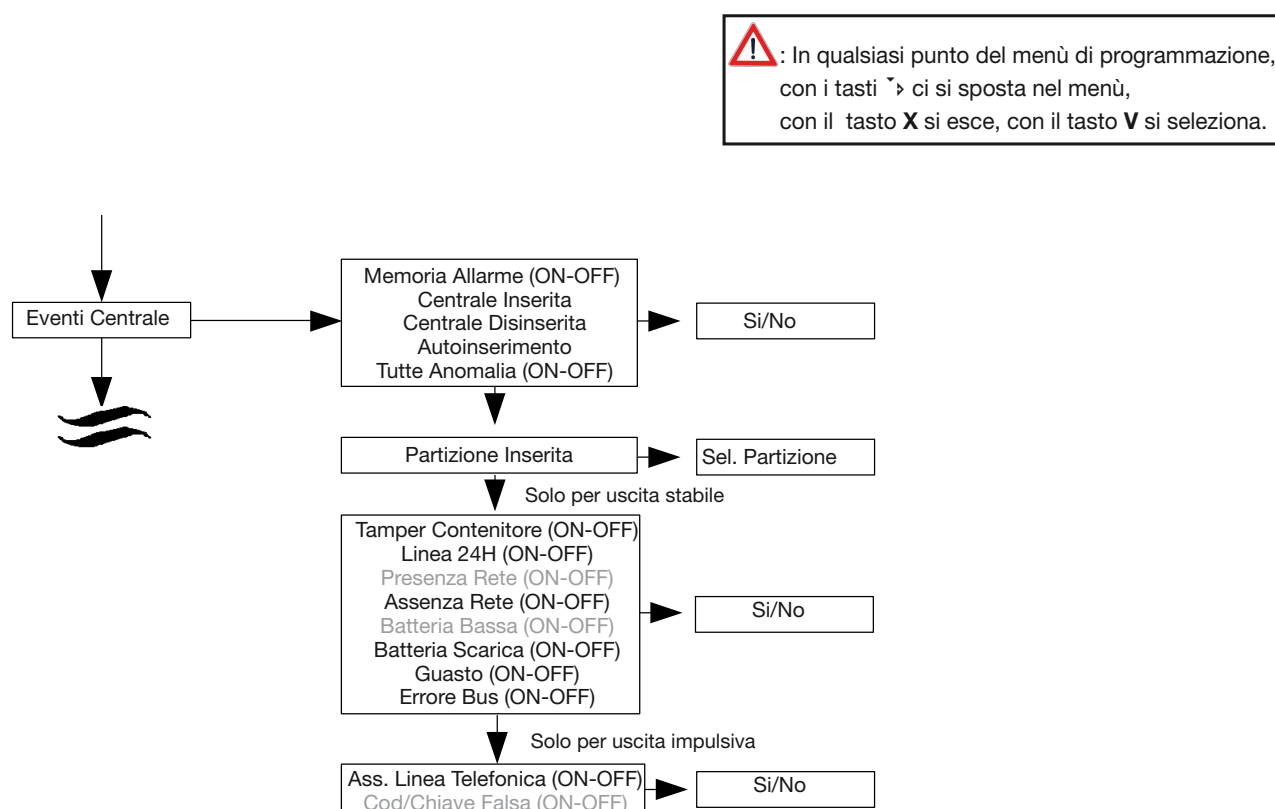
: In qualsiasi punto del menù di programmazione, con i tasti ˇ› ci si sposta nel menù, con il tasto **X** si esce, con il tasto **V** si seleziona.

Eventi Centrale

Memoria Allarme (ON-OFF)
Centrale Inserita
Centrale Disinserita
Autoinserimento
Tutte Anomalia (ON-OFF)

Si/No

Partizione Inserita

Sel. Partizione

Solo per uscita stabile

Tamper Contenitore (ON-OFF)
Linea 24H (ON-OFF)
Presenza Rete (ON-OFF)
Assenza Rete (ON-OFF)
Batteria Bassa (ON-OFF)
Batteria Scarica (ON-OFF)
Guasto (ON-OFF)
Errore Bus (ON-OFF)

Si/No

Solo per uscita impulsiva

Ass. Linea Telefonica (ON-OFF)
Cod/Chiave Falsa (ON-OFF)

Si/No